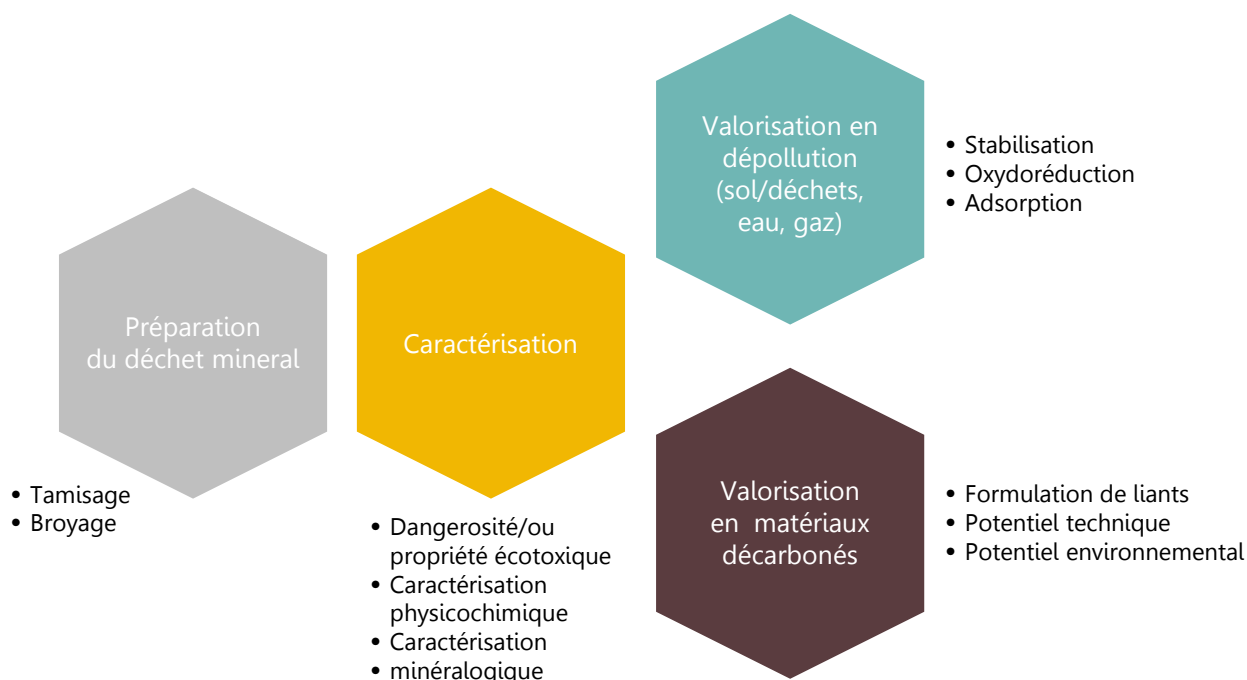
Valorisation en dépollution (sol/déchets, eau, gaz)

• Stabilisation
• Oxydoréduction
• Adsorption

Préparation du déchet mineral

• Tamisage
• Broyage

Caractérisation

• Dangerosité/ou propriété écotoxique
• Caractérisation physicochimique
• Caractérisation
• minéralogique

Valorisation en matériaux décarbonés

• Formulation de liants
• Potentiel technique
• Potentiel environnemental